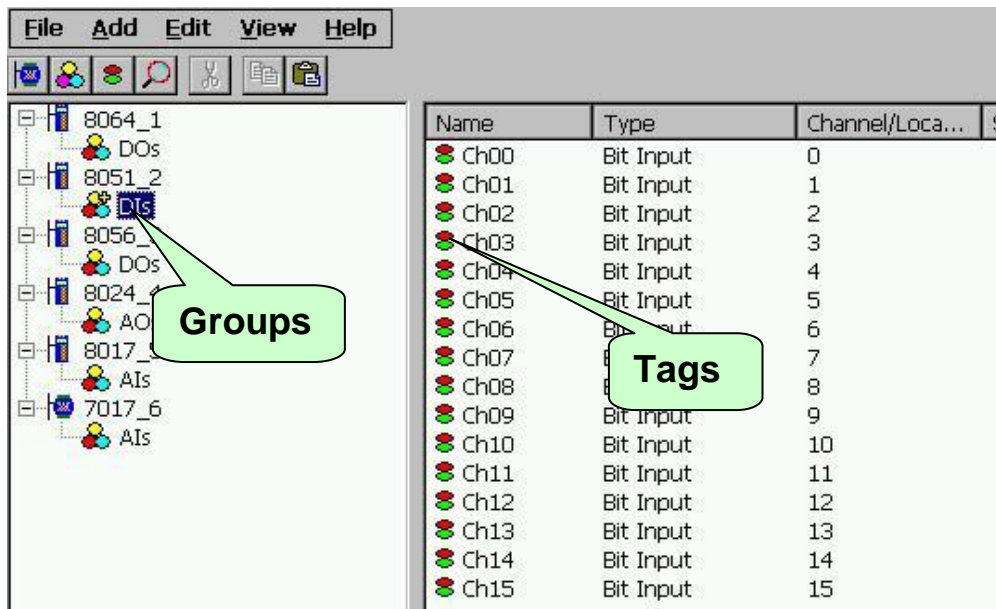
File Add Edit View Help

8064_1
DOs
8051_2
DIs
8056_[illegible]
DOs
8024_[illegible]
AO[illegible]
8017_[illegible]
AIs
7017_6
AIs

Groups

| Name | Type | Channel/Loca... |
|---|---|---|
| Ch00 | Bit Input | 0 |
| Ch01 | Bit Input | 1 |
| Ch02 | Bit Input | 2 |
| Ch03 | Bit Input | 3 |
| Ch04 | Bit Input | 4 |
| Ch05 | Bit Input | 5 |
| Ch06 | Bi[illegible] | 6 |
| Ch07 | B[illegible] | 7 |
| Ch08 | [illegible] | 8 |
| Ch09 | Bit Input | 9 |
| Ch10 | Bit Input | 10 |
| Ch11 | Bit Input | 11 |
| Ch12 | Bit Input | 12 |
| Ch13 | Bit Input | 13 |
| Ch14 | Bit Input | 14 |
| Ch15 | Bit Input | 15 |

Tags